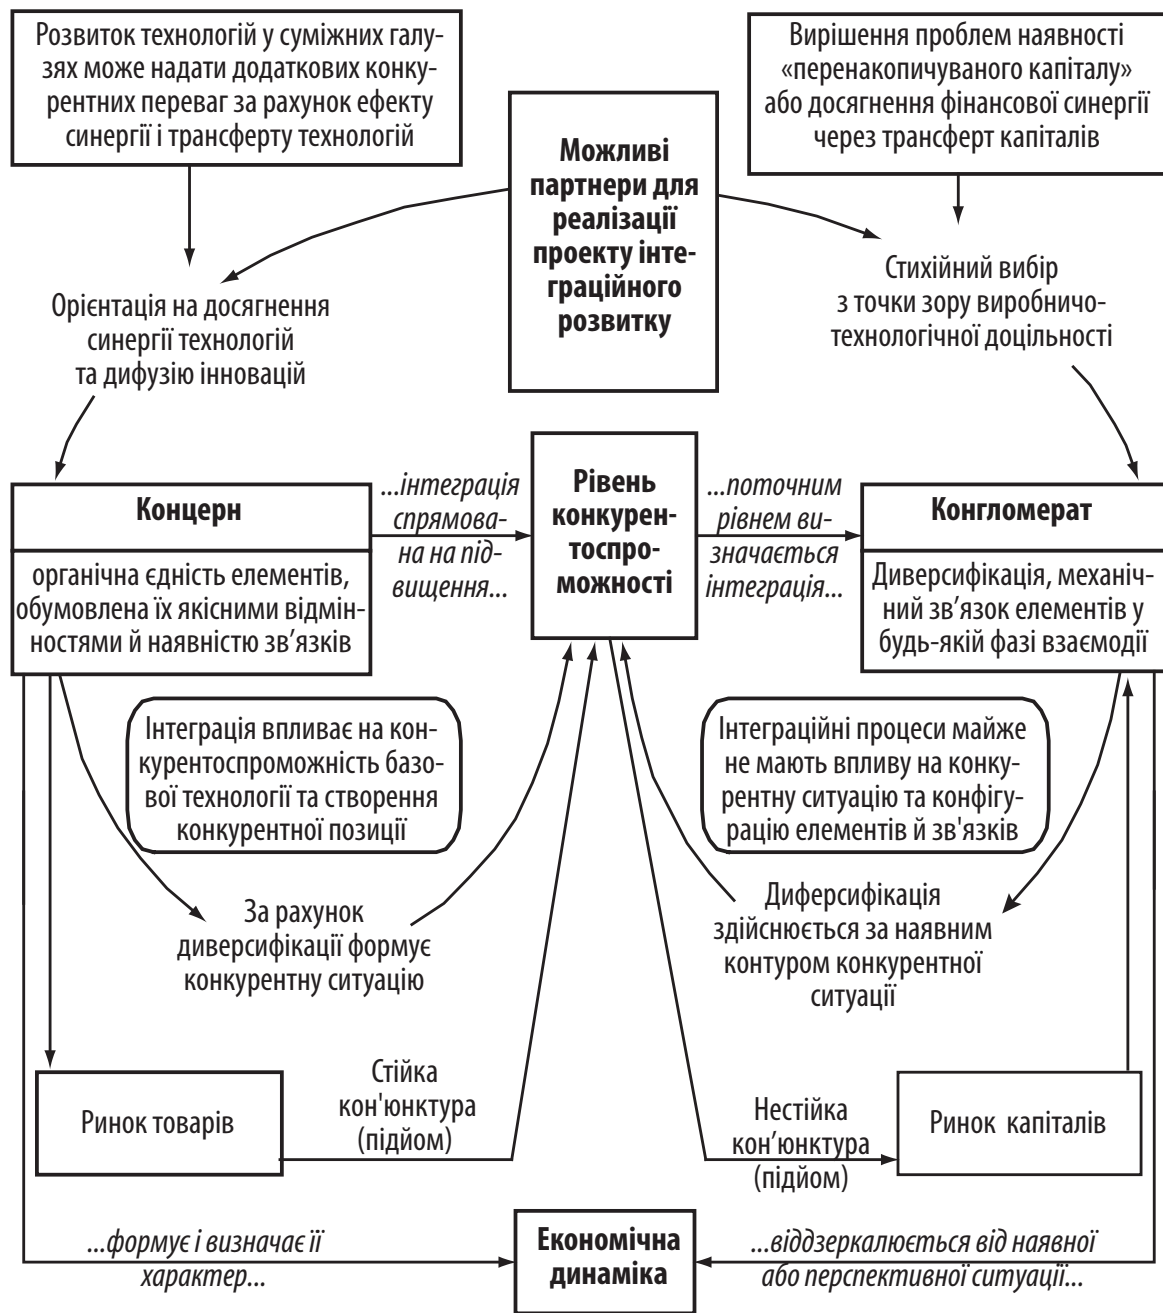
Розвиток технологій у суміжних галузях може надати додаткових конкурентних переваг за рахунок ефекту синергії і трансферту технологій

Вирішення проблем наявності «перенакопичуваного капіталу» або досягнення фінансової синергії через трансферт капіталів

Можливі партнери для реалізації проекту інтеграційного розвитку

Орієнтація на досягнення синергії технологій та дифузію інновацій

Стихійний вибір з точки зору виробничо-технологічної доцільності

Концерн

органічна єдність елементів, обумовлена їх якісними відмінностями й наявністю зв'язків

...інтеграція спрямована на підвищення...

Рівень конкурентоспроможності

...поточним рівнем визначається інтеграція...

Конгломерат

Диверсифікація, механічний зв'язок елементів у будь-якій фазі взаємодії

Інтеграція впливає на конкурентоспроможність базової технології та створення конкурентної позиції

Інтеграційні процеси майже не мають впливу на конкурентну ситуацію та конфігурацію елементів й зв'язків

За рахунок диверсифікації формує конкурентну ситуацію

Диферсифікація здійснюється за наявним контуром конкурентної ситуації

Ринок товарів

Стійка кон'юнктура (підйом)

Нестійка кон'юнктура (підйом)

Ринок капіталів

...формує і визначає її характер...

Економічна динаміка

...віддзеркалюється від наявної або перспективної ситуації...